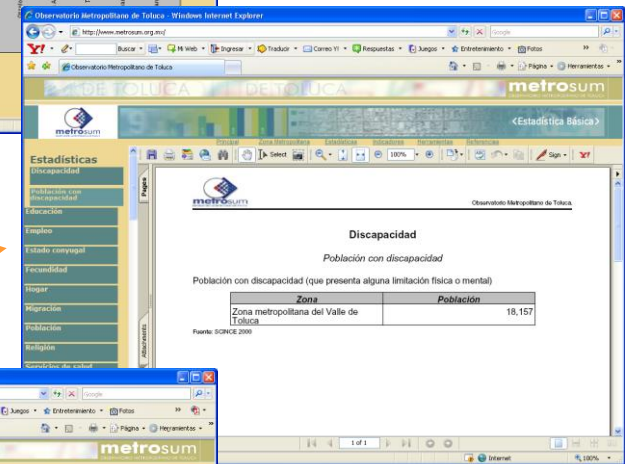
Observatorio Metropolitano de Toluca - Windows Internet Explorer

http://www.metrosum.org.mx/

Google

Buscar · Mi Web · Ingresar · Traductor · Correo Y! · Respuestas · Juegos · Entretenimiento · Fotos

Observatorio Metropolitano de Toluca

Página · Herramientas

DE TOLUCA DE TOLUCA

metrosum

metrosum

<Estadística Básica>

Principal Zona Metropolitana Estadísticas Indicadores Herramientas Referencias

Estadísticas

Discapacidad

Población con discapacidad

Educación

Empleo

Estado conyugal

Fecundidad

Hogar

Migración

Población

Religión

Select

100%

Sign

Pages

Attachments

metrosum

Observatorio Metropolitano de Toluca.

Discapacidad

Población con discapacidad

Población con discapacidad (que presenta alguna limitación física o mental)

| Zona | Población |
|---|---|
| Zona metropolitana del Valle de Toluca | 18,157 |

Fuente: SCINCE 2000

1 of 1

Internet

100%

Google

Juegos · Entretenimiento · Fotos

Página · Herramientas

metrosum